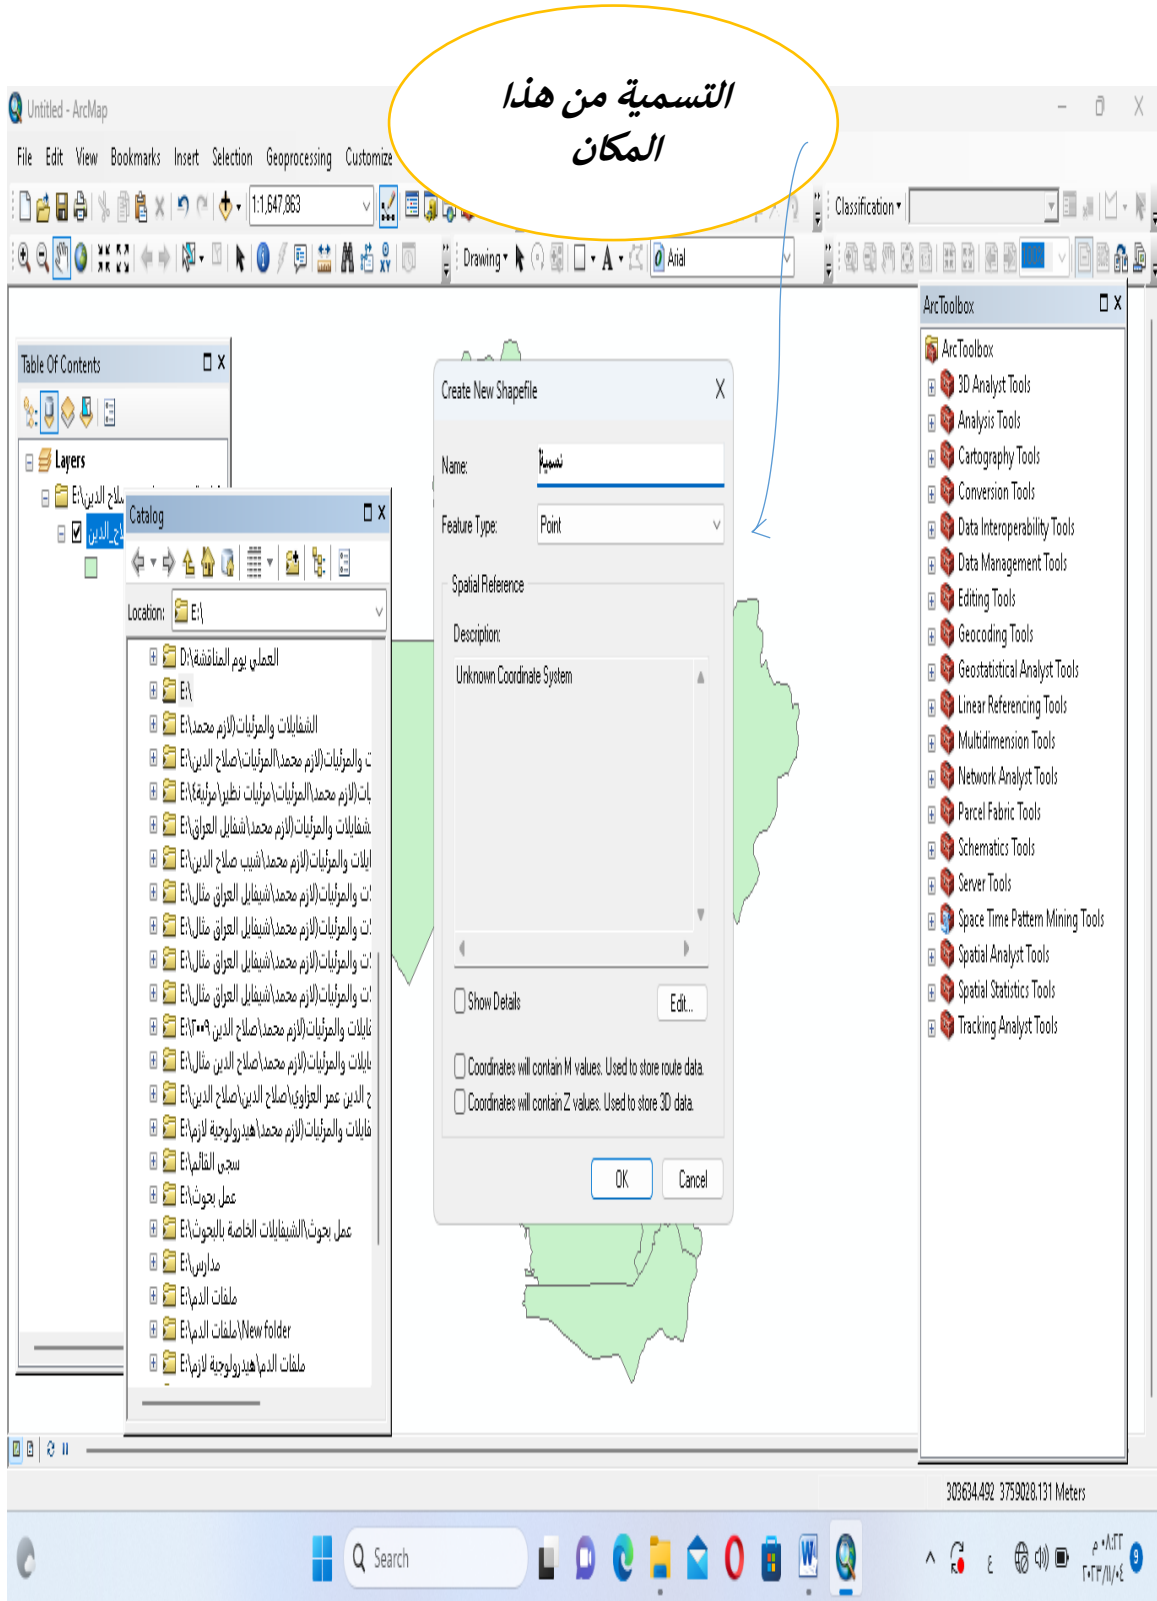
التسمية من هذا المكان

Untitled - ArcMap

File Edit View Bookmarks Insert Selection Geoprocessing Customize

1:1,647,863

Classification

Drawing

Arial

Table Of Contents

Layers

E:\صلاح الدين

صلاح الدين

Catalog

Location: E:\

D:\العلمي يوم المناقشة
E:\
E:\الشفايلات والمرئيات\لازم محمد
E:\ت والمرئيات\لازم محمد\المرئيات\صلاح الدين
E:\ات\لازم محمد\المرئيات\مرئيات نظيرة\(٤)مرئية
E:\شفايلات والمرئيات\لازم محمد\شفايل العراق
E:\ايلات والمرئيات\لازم محمد\شيب صلاح الدين
E:\ت والمرئيات\لازم محمد\شيفايل العراق مثال
E:\ت والمرئيات\لازم محمد\شيفايل العراق مثال
E:\ت والمرئيات\لازم محمد\شيفايل العراق مثال
E:\ت والمرئيات\لازم محمد\شيفايل العراق مثال
E:\ايلات والمرئيات\لازم محمد\صلاح الدين ٢٠٠٩
E:\ايلات والمرئيات\لازم محمد\صلاح الدين مثال
E:\ج الدين عمر العزاوي\صلاح الدين\صلاح الدين
E:\ايلات والمرئيات\لازم محمد\هيدرولوجية لازم
E:\سجى القائم
E:\عمل بحوث
E:\عمل بحوث\الشيفايلات الخاصة بالبحوث
E:\مدارس
E:\ملفات الدراسة
E:\ملفات الدراسة\New folder
E:\ملفات الدراسة\هيدرولوجية لازم

Create New Shapefile

Name: تسمية

Feature Type: Point

Spatial Reference

Description:

Unknown Coordinate System

Show Details

Edit...

Coordinates will contain M values. Used to store route data.

Coordinates will contain Z values. Used to store 3D data.

OK

Cancel

ArcToolbox

ArcToolbox
3D Analyst Tools
Analysis Tools
Cartography Tools
Conversion Tools
Data Interoperability Tools
Data Management Tools
Editing Tools
Geocoding Tools
Geostatistical Analyst Tools
Linear Referencing Tools
Multidimension Tools
Network Analyst Tools
Parcel Fabric Tools
Schematics Tools
Server Tools
Space Time Pattern Mining Tools
Spatial Analyst Tools
Spatial Statistics Tools
Tracking Analyst Tools

303634.492 3759028.131 Meters

Search

ع

٠٨:٢٣ م
٢٠٢٣/١١/٤